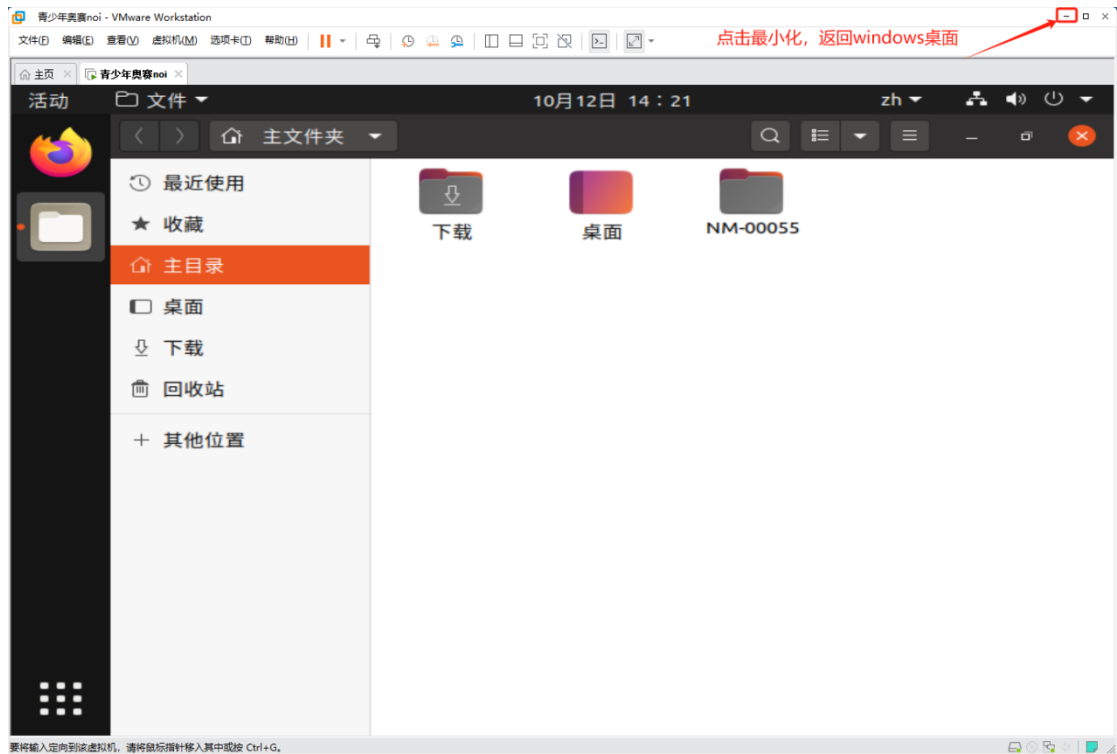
青少年奥赛noi - VMware Workstation

文件(F) 编辑(E) 查看(V) 虚拟机(M) 选项卡(T) 帮助(H)

点击最小化，返回windows桌面

主页 青少年奥赛noi

活动 文件 10月12日 14：21 zh

主文件夹

最近使用
收藏
主目录
桌面
下载
回收站
其他位置

下载 桌面 NM-00055

要将输入定向到该虚拟机，请将鼠标指针移入其中或按 Ctrl+G。